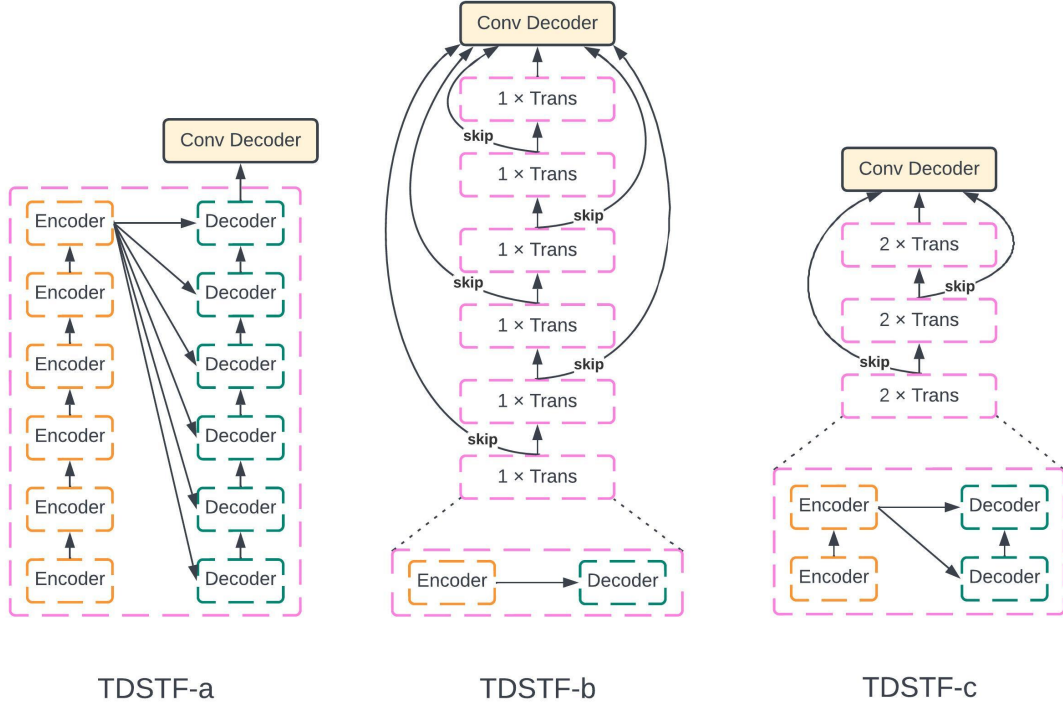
Conv Decoder

Encoder
Encoder
Encoder
Encoder
Encoder
Encoder

Decoder
Decoder
Decoder
Decoder
Decoder
Decoder

TDSTF-a

Conv Decoder

1 × Trans
skip
1 × Trans
skip
1 × Trans
skip
1 × Trans
skip
1 × Trans
skip
1 × Trans

Encoder
Decoder

TDSTF-b

Conv Decoder

2 × Trans
skip
2 × Trans
skip
2 × Trans

Encoder
Encoder
Decoder
Decoder

TDSTF-c